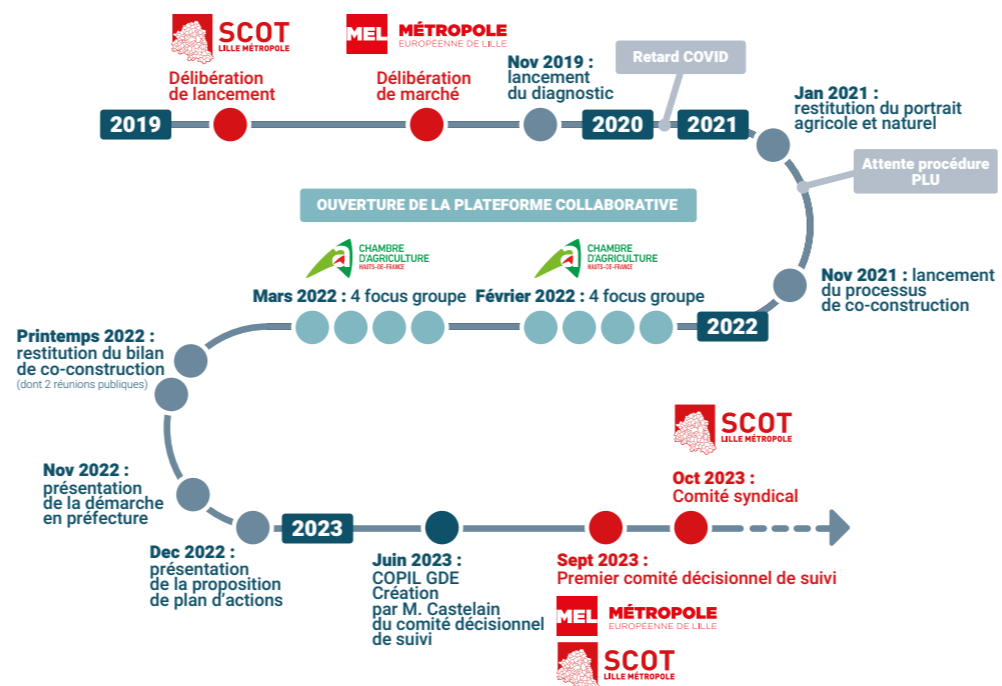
SCOT
LILLE MÉTROPOLE
Délibération de lancement

MEL MÉTROPOLE
EUROPÉENNE DE LILLE
Délibération de marché

Nov 2019 : lancement du diagnostic

Retard COVID

2019

2020

2021

Jan 2021 : restitution du portrait agricole et naturel

Attente procédure PLU

OUVERTURE DE LA PLATEFORME COLLABORATIVE

CHAMBRE D'AGRICULTURE
HAUTS-DE-FRANCE

CHAMBRE D'AGRICULTURE
HAUTS-DE-FRANCE

Mars 2022 : 4 focus groupe

Février 2022 : 4 focus groupe

Nov 2021 : lancement du processus de co-construction

2022

Printemps 2022 : restitution du bilan de co-construction
(dont 2 réunions publiques)

Nov 2022 : présentation de la démarche en préfecture

SCOT
LILLE MÉTROPOLE

Oct 2023 : Comité syndical

2023

Dec 2022 : présentation de la proposition de plan d'actions

Juin 2023 : COPIL GDE Création par M. Castelain du comité décisionnel de suivi

Sept 2023 : Premier comité décisionnel de suivi

MEL MÉTROPOLE
EUROPÉENNE DE LILLE

SCOT
LILLE MÉTROPOLE